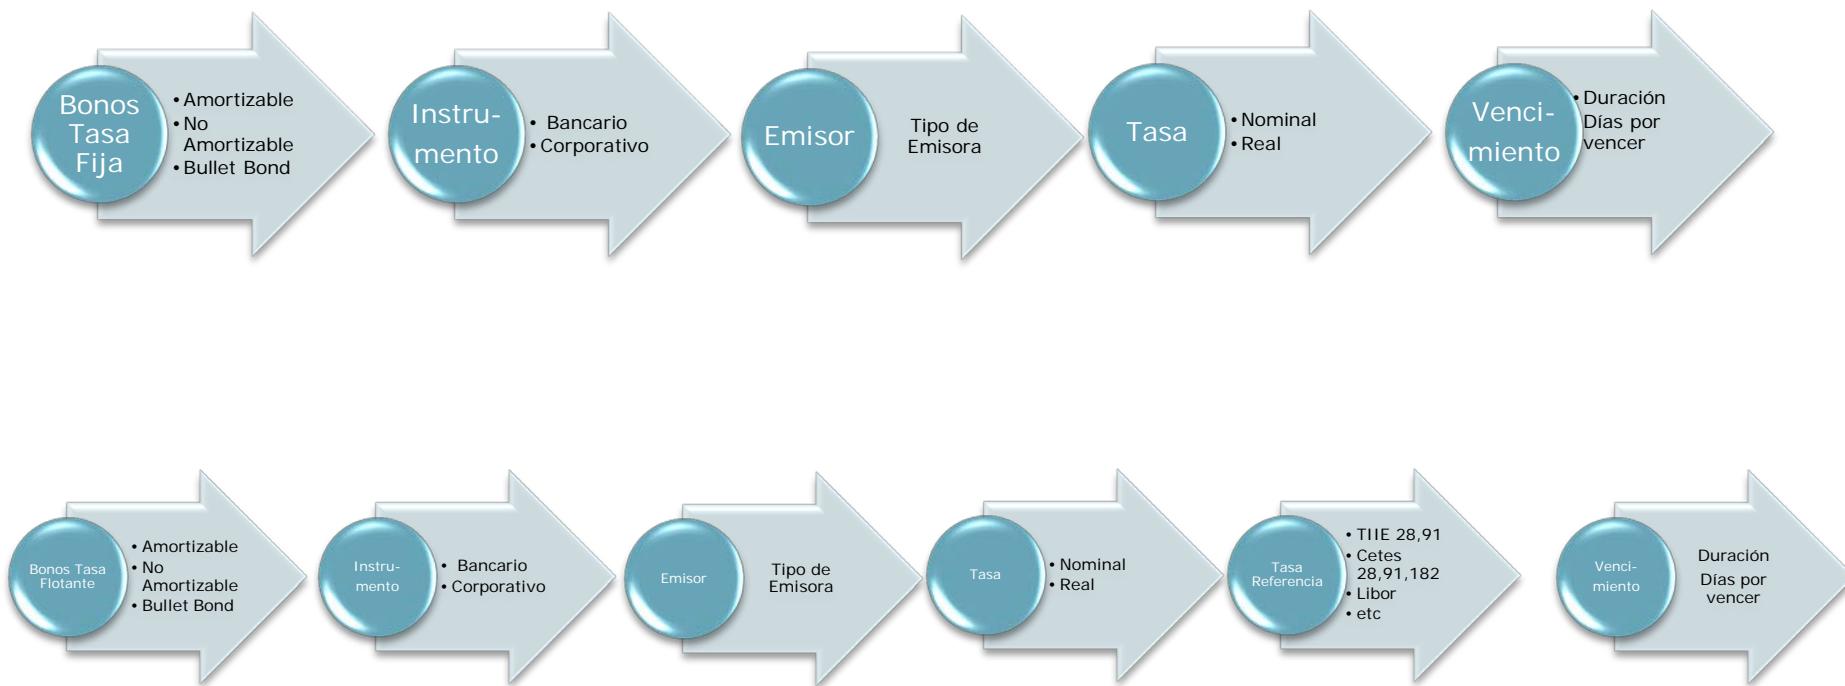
Bonos Tasa Fija

• Amortizable
• No Amortizable
• Bullet Bond

Instru-mento

• Bancario
• Corporativo

Emisor

Tipo de Emisora

Tasa

• Nominal
• Real

Venci-miento

• Duración Días por vencer

Bonos Tasa Flotante

• Amortizable
• No Amortizable
• Bullet Bond

Instru-mento

• Bancario
• Corporativo

Emisor

Tipo de Emisora

Tasa

• Nominal
• Real

Tasa Referencia

• TIIE 28,91
• Cetes 28,91,182
• Libor
• etc

Venci-miento

Duración Días por vencer